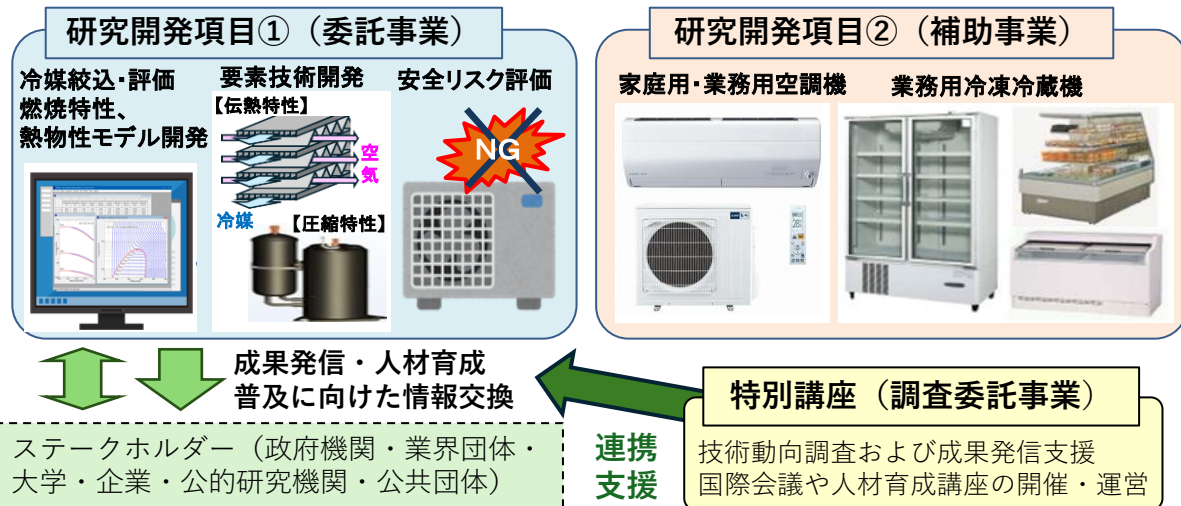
研究開発項目①（委託事業）

冷媒絞込・評価
燃焼特性、
熱物性モデル開発

要素技術開発
【伝熱特性】
空気
冷媒
【圧縮特性】

安全リスク評価
NG

研究開発項目②（補助事業）

家庭用・業務用空調機

業務用冷凍冷蔵機

成果発信・人材育成
普及に向けた情報交換

ステークホルダー（政府機関・業界団体・大学・企業・公的研究機関・公共団体）

連携
支援

特別講座（調査委託事業）

技術動向調査および成果発信支援
国際会議や人材育成講座の開催・運営